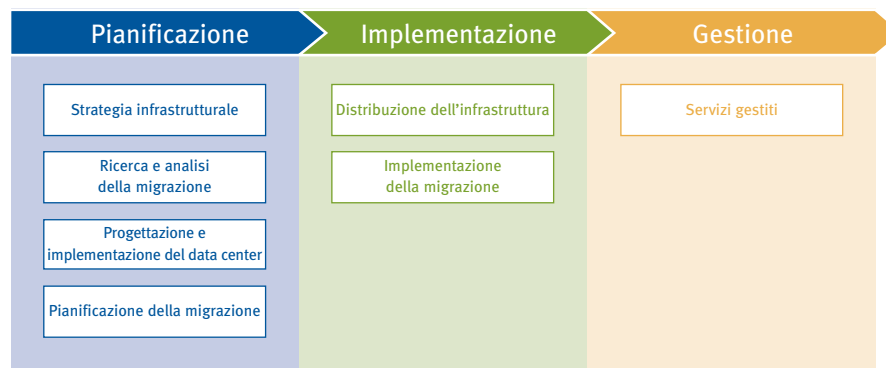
Pianificazione

Strategia infrastrutturale

Ricerca e analisi della migrazione

Progettazione e implementazione del data center

Pianificazione della migrazione

Implementazione

Distribuzione dell'infrastruttura

Implementazione della migrazione

Gestione

Servizi gestiti